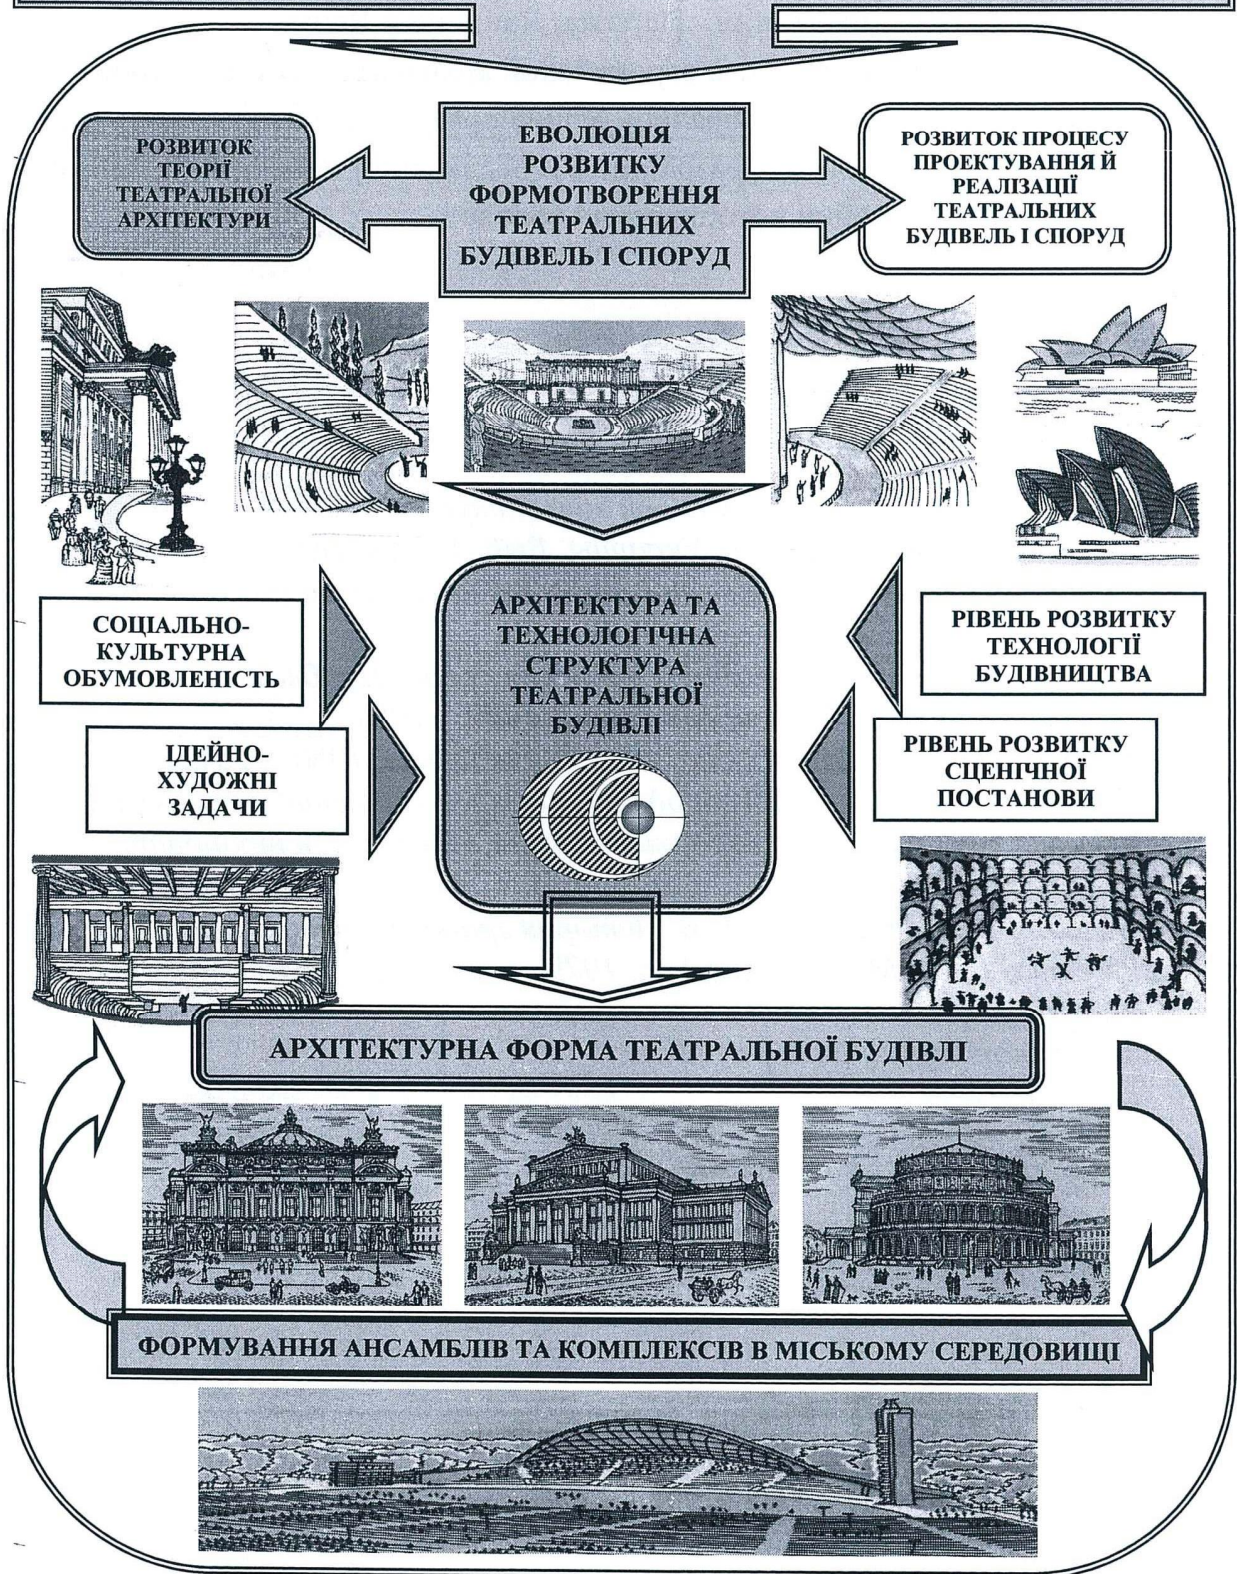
РОЗВИТОК ТЕОРІЇ ТЕАТРАЛЬНОЇ АРХІТЕКТУРИ

ЕВОЛЮЦІЯ РОЗВИТКУ ФОРМОТВОРЕННЯ ТЕАТРАЛЬНИХ БУДІВЕЛЬ І СПОРУД

РОЗВИТОК ПРОЦЕСУ ПРОЕКТУВАННЯ Й РЕАЛІЗАЦІЇ ТЕАТРАЛЬНИХ БУДІВЕЛЬ І СПОРУД

СОЦІАЛЬНО-КУЛЬТУРНА ОБУМОВЛЕНІСТЬ

АРХІТЕКТУРА ТА ТЕХНОЛОГІЧНА СТРУКТУРА ТЕАТРАЛЬНОЇ БУДІВЛІ

РІВЕНЬ РОЗВИТКУ ТЕХНОЛОГІЇ БУДІВНИЦТВА

ІДЕЙНО-ХУДОЖНІ ЗАДАЧИ

РІВЕНЬ РОЗВИТКУ СЦЕНІЧНОЇ ПОСТАНОВИ

АРХІТЕКТУРНА ФОРМА ТЕАТРАЛЬНОЇ БУДІВЛІ

ФОРМУВАННЯ АНСАМБЛІВ ТА КОМПЛЕКСІВ В МІСЬКОМУ СЕРЕДОВИЩІ